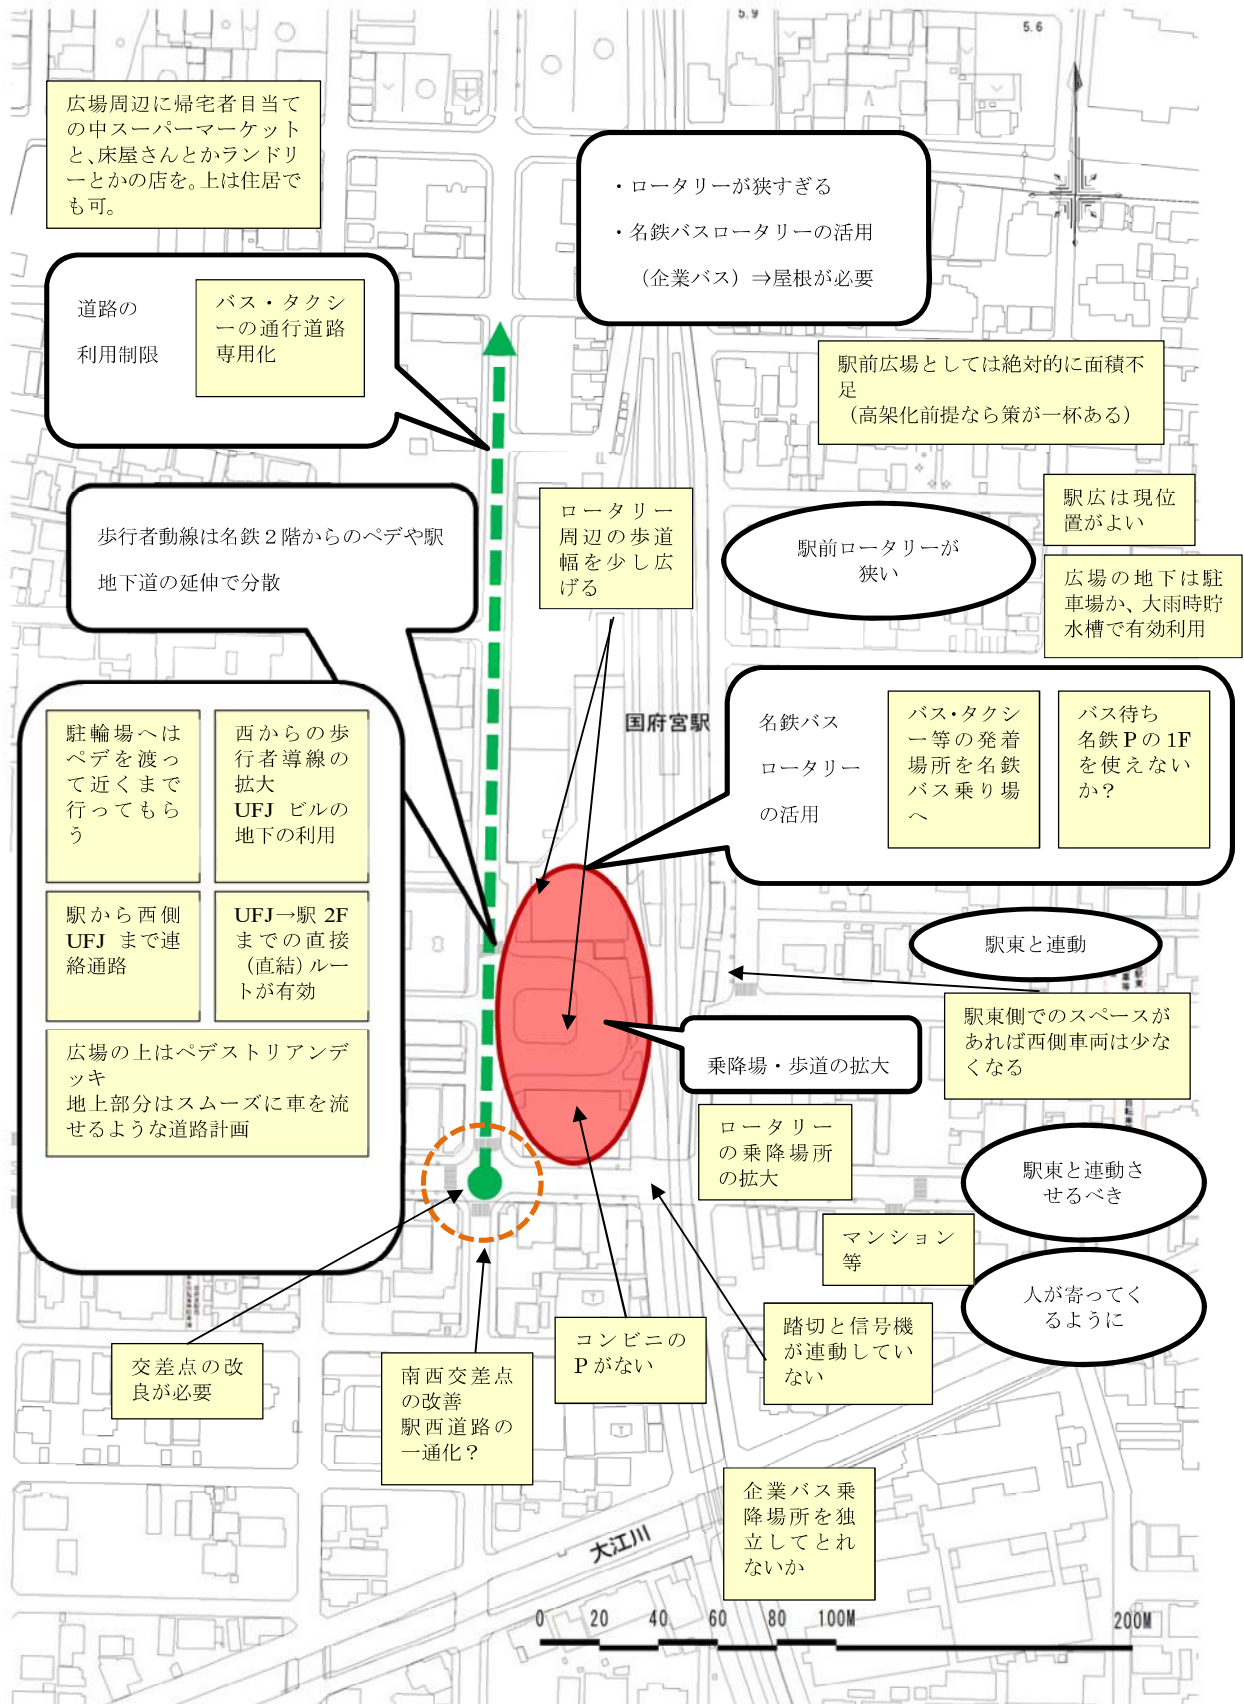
5.9

5.6

広場周辺に帰宅者目当ての中スーパーマーケットと、床屋さんとかランドリーとかの店を。上は住居でも可。

・ロータリーが狭すぎる

・名鉄バスロータリーの活用

（企業バス）⇒屋根が必要

道路の

利用制限

バス・タクシーの通行道路専用化

駅前広場としては絶対的に面積不足
（高架化前提なら策が一杯ある）

駅広は現位置がよい

歩行者動線は名鉄２階からのペデや駅

地下道の延伸で分散

ロータリー周辺の歩道幅を少し広げる

駅前ロータリーが狭い

広場の地下は駐車場か、大雨時貯水槽で有効利用

国府宮駅

名鉄バス

ロータリー

の活用

バス・タクシー等の発着場所を名鉄バス乗り場へ

バス待ち名鉄Ｐの1Fを使えないか？

駐輪場へはペデを渡って近くまで行ってもらう

西からの歩行者導線の拡大
UFJ ビルの地下の利用

駅から西側UFJ まで連絡通路

UFJ→駅 2F までの直接（直結）ルートが有効

広場の上はペデストリアンデッキ
地上部分はスムーズに車を流せるような道路計画

駅東と連動

駅東側でのスペースがあれば西側車両は少なくなる

乗降場・歩道の拡大

ロータリーの乗降場所の拡大

駅東と連動させるべき

マンション等

人が寄ってくるように

交差点の改良が必要

南西交差点の改善
駅西道路の一通化？

コンビニのＰがない

踏切と信号機が連動していない

企業バス乗降場所を独立してとれないか

大江川

0 20 40 60 80 100M 200M